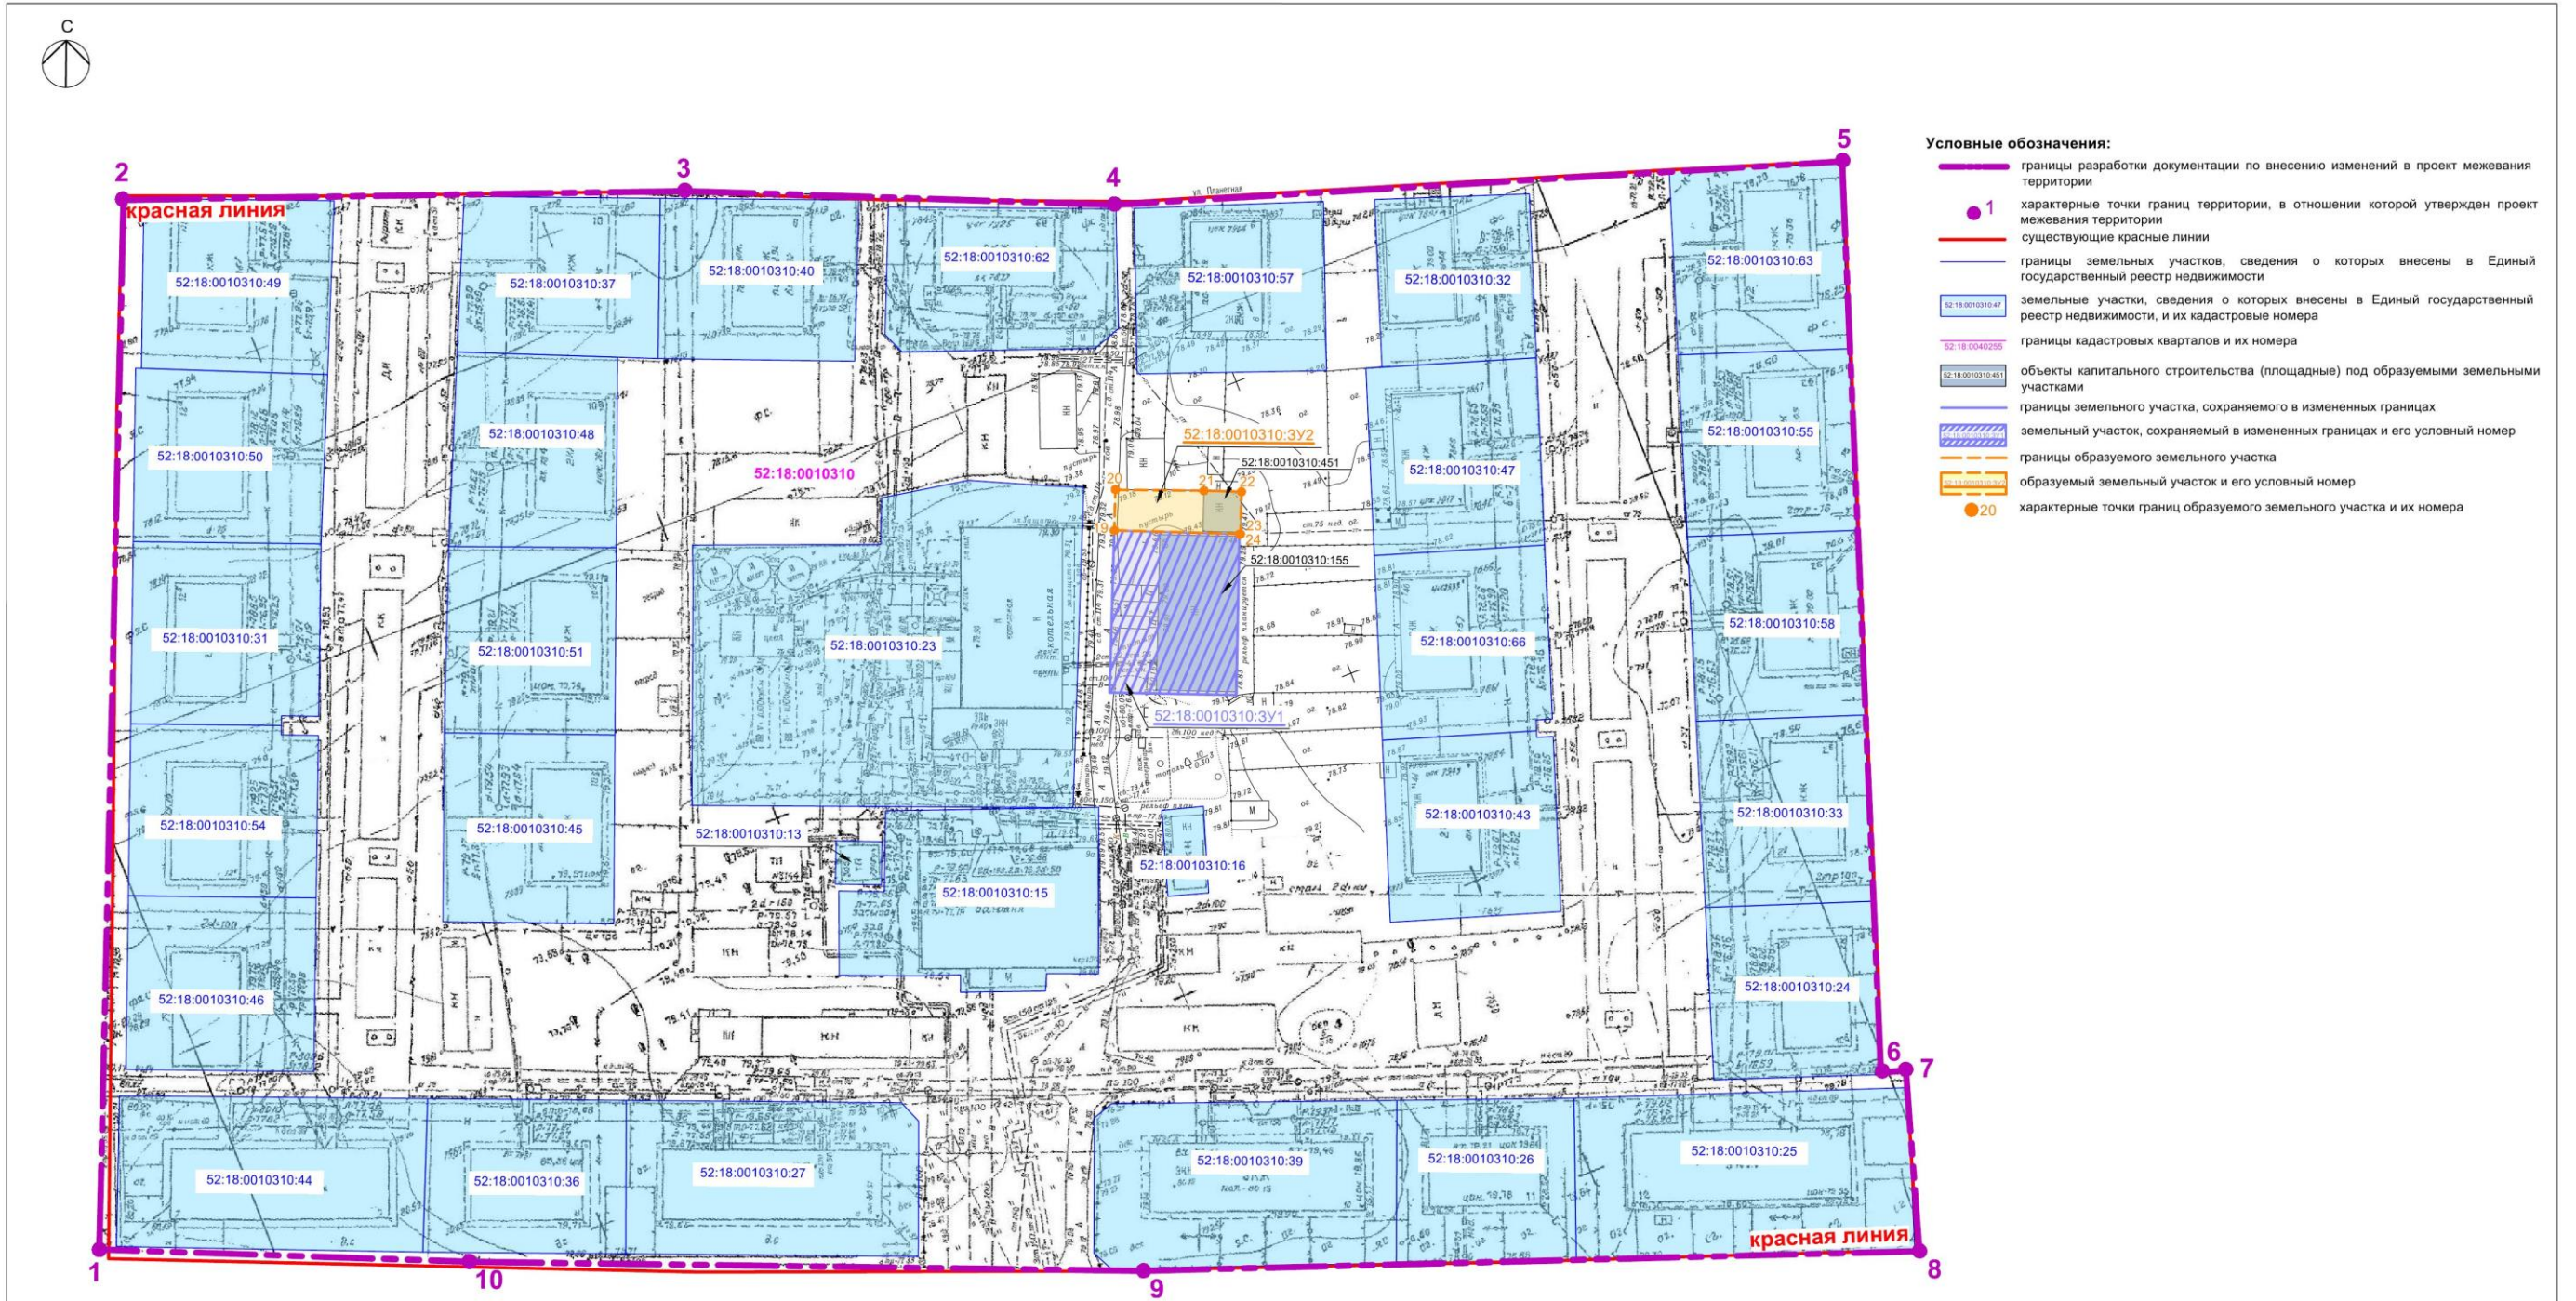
С

Условные обозначения:

границы разработки документации по внесению изменений в проект межевания территории

1 характерные точки границ территории, в отношении которой утвержден проект межевания территории

существующие красные линии

границы земельных участков, сведения о которых внесены в Единый государственный реестр недвижимости

52:18:0010310:47 земельные участки, сведения о которых внесены в Единый государственный реестр недвижимости, и их кадастровые номера

52:18:0040255 границы кадастровых кварталов и их номера

52:18:0010310:451 объекты капитального строительства (площадные) под образуемыми земельными участками

границы земельного участка, сохраняемого в измененных границах

земельный участок, сохраняемый в измененных границах и его условный номер

границы образуемого земельного участка

образуемый земельный участок и его условный номер

20 характерные точки границ образуемого земельного участка и их номера

2 3 4 5

красная линия

ул. Планетная

52:18:0010310:49
52:18:0010310:37
52:18:0010310:40
52:18:0010310:62
52:18:0010310:57
52:18:0010310:32
52:18:0010310:63
52:18:0010310:48
52:18:0010310:50
52:18:0010310:55
52:18:0010310:ЗУ2
52:18:0010310:451
52:18:0010310
52:18:0010310:47
20 21 22
19 23 24
52:18:0010310:155
52:18:0010310:31
52:18:0010310:51
52:18:0010310:23
52:18:0010310:66
52:18:0010310:58
52:18:0010310:ЗУ1
52:18:0010310:54
52:18:0010310:45
52:18:0010310:13
52:18:0010310:43
52:18:0010310:33
52:18:0010310:16
52:18:0010310:15
52:18:0010310:46
52:18:0010310:24
6 7
52:18:0010310:44
52:18:0010310:36
52:18:0010310:27
52:18:0010310:39
52:18:0010310:26
52:18:0010310:25

красная линия

1 10 9 8